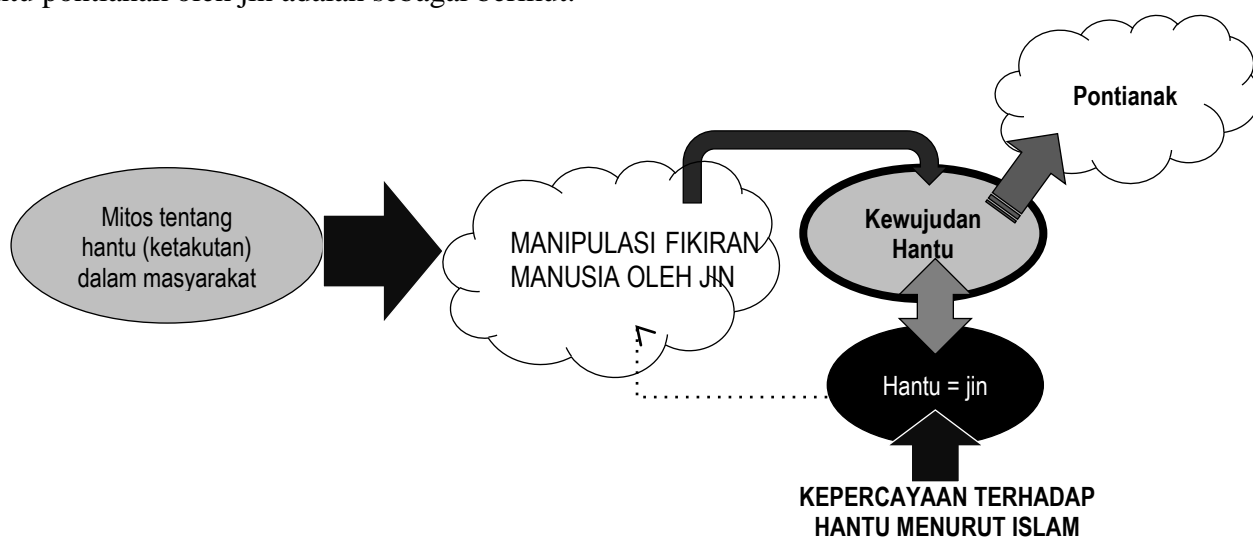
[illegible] pontianak oleh jin adalah sebagai berikut:

Pontianak

Mitos tentang hantu (ketakutan) dalam masyarakat

MANIPULASI FIKIRAN MANUSIA OLEH JIN

Kewujudan Hantu

Hantu = jin

KEPERCAYAAN TERHADAP HANTU MENURUT ISLAM